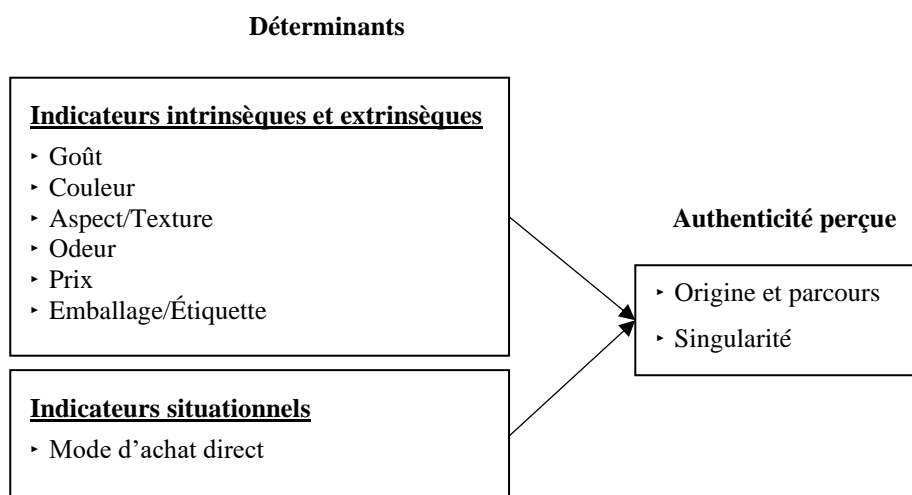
Déterminants

Indicateurs intrinsèques et extrinsèques

‣ Goût
‣ Couleur
‣ Aspect/Texture
‣ Odeur
‣ Prix
‣ Emballage/Étiquette

Indicateurs situationnels

‣ Mode d'achat direct

Authenticité perçue

‣ Origine et parcours
‣ Singularité